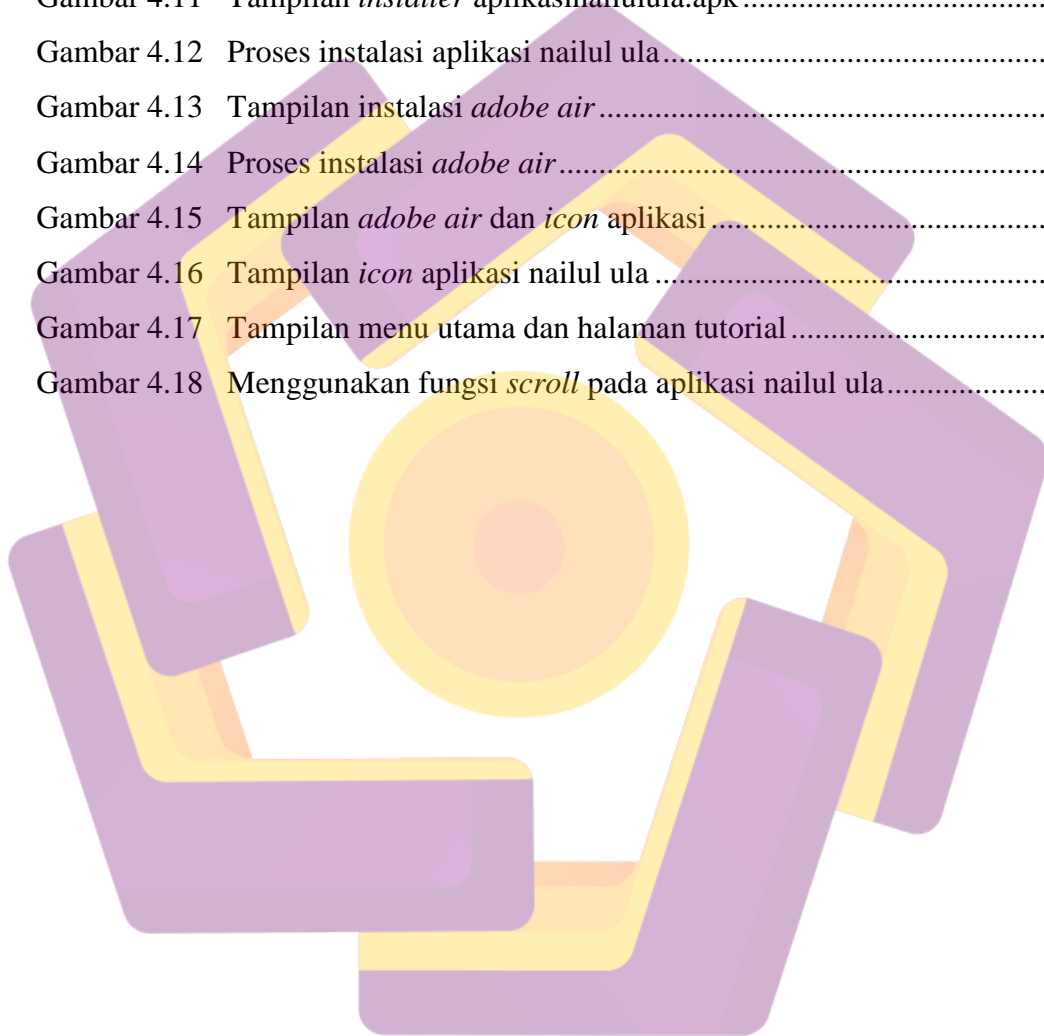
Gambar 4.11 Tampilan *installer* aplikasinailulula.apk ..........................................

Gambar 4.12 Proses instalasi aplikasi nailul ula..........................................

Gambar 4.13 Tampilan instalasi *adobe air*..........................................

Gambar 4.14 Proses instalasi *adobe air*..........................................

Gambar 4.15 Tampilan *adobe air* dan *icon* aplikasi ..........................................

Gambar 4.16 Tampilan *icon* aplikasi nailul ula ..........................................

Gambar 4.17 Tampilan menu utama dan halaman tutorial..........................................

Gambar 4.18 Menggunakan fungsi *scroll* pada aplikasi nailul ula..........................................